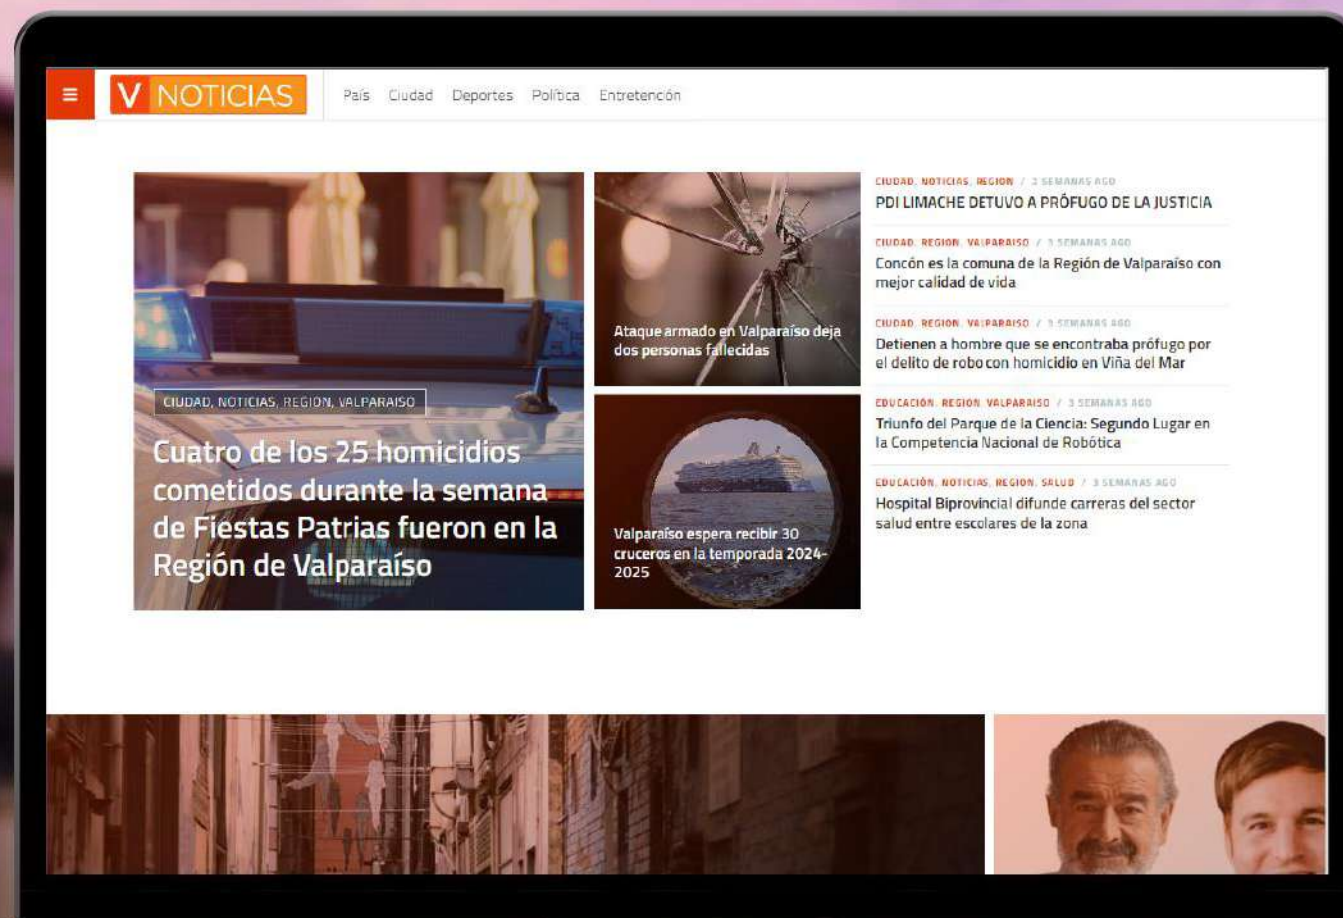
≡ V NOTICIAS País Ciudad Deportes Política Entretención

CIUDAD, NOTICIAS, REGION, VALPARAISO

Cuatro de los 25 homicidios cometidos durante la semana de Fiestas Patrias fueron en la Región de Valparaíso

Ataque armado en Valparaíso deja dos personas fallecidas

Valparaíso espera recibir 30 cruceros en la temporada 2024-2025

CIUDAD, NOTICIAS, REGION / 3 SEMANAS AGO
PDI LIMACHE DETUVO A PRÓFUGO DE LA JUSTICIA

CIUDAD, REGION, VALPARAISO / 3 SEMANAS AGO
Concón es la comuna de la Región de Valparaíso con mejor calidad de vida

CIUDAD, REGION, VALPARAISO / 3 SEMANAS AGO
Detienen a hombre que se encontraba prófugo por el delito de robo con homicidio en Viña del Mar

EDUCACIÓN, REGION, VALPARAISO / 3 SEMANAS AGO
Triunfo del Parque de la Ciencia: Segundo Lugar en la Competencia Nacional de Robótica

EDUCACIÓN, NOTICIAS, REGION, SALUD / 3 SEMANAS AGO
Hospital Biprovincial difunde carreras del sector salud entre escolares de la zona